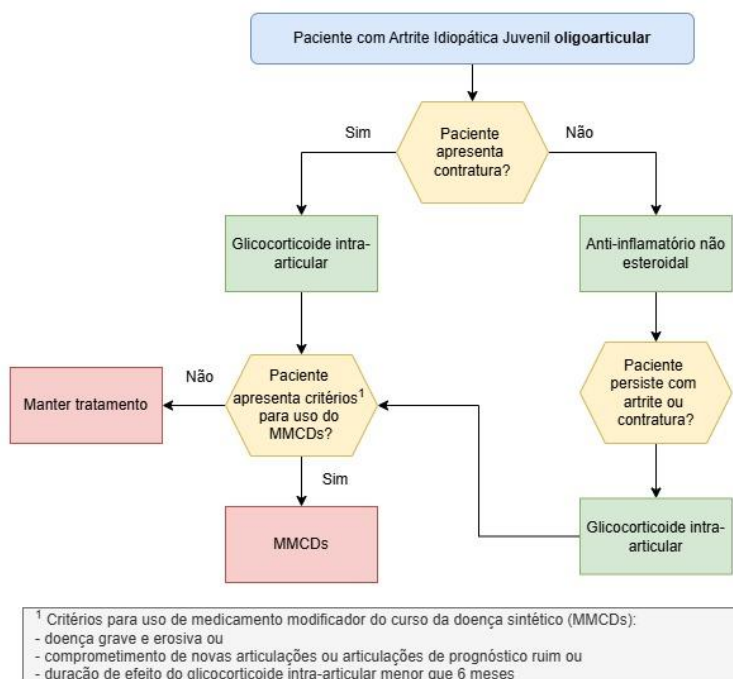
Paciente com Artrite Idiopática Juvenil **oligoarticular**

Sim

Paciente apresenta contratura?

Não

Glicocorticoide intra-articular

Anti-inflamatório não esteroidal

Não

Manter tratamento

Paciente apresenta critérios$^1$ para uso do MMCDs?

Paciente persiste com artrite ou contratura?

Sim

MMCDs

Glicocorticoide intra-articular

$^1$ Critérios para uso de medicamento modificador do curso da doença sintético (MMCDs):
- doença grave e erosiva ou
- comprometimento de novas articulações ou articulações de prognóstico ruim ou
- duração de efeito do glicocorticoide intra-articular menor que 6 meses